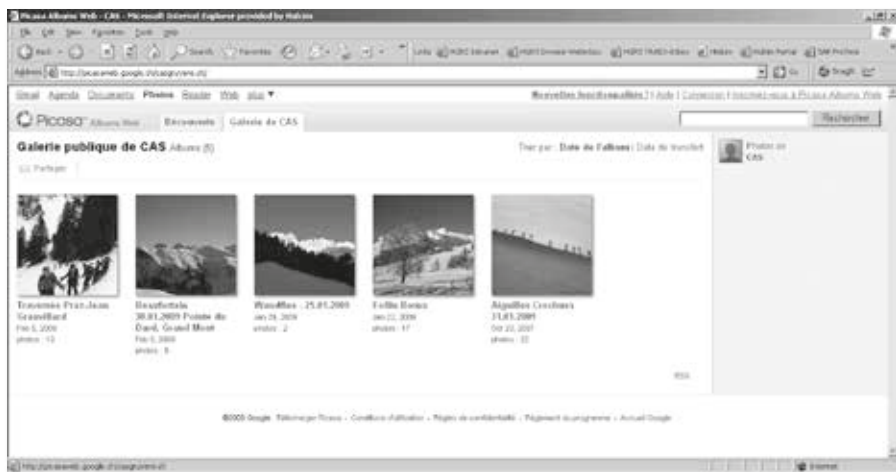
Picasa Albums Web - CAS - Microsoft Internet Explorer provided by Hakam

File Edit View Favorites Tools Help

Back Search Favorites

Address http://picasaweb.google.ch/casgruyere.ch

Go

Gmail Agenda Documents Photos Reader Web plus ▼

Nouvelles fonctionnalités ! | Aide | Connexion | Inscrivez-vous à Picasa Albums Web

Picasa Albums Web Découverte Galerie de CAS

Rechercher

Galerie publique de CAS Albums (5)

Trier par : Date de l'album | Date de transfert

Partager

Photos de CAS

Traversée Praz-Jean Grandbaud
Feb 5, 2009
photos : 13

Boudrfatala 30.01.2009 Pointe de Dard, Grand Mont
Feb 5, 2009
photos : 8

Wandflue : 25.01.2009
Jan 26, 2009
photos : 2

Follie Bonne
Jan 22, 2009
photos : 17

Aiguilles Crochues 31.03.2009
Oct 22, 2007
photos : 22

RSS

©2009 Google - Télécharger Picasa - Conditions d'utilisation - Règles de confidentialité - Règlement du programme - Accueil Google

http://picasaweb.google.ch/casgruyere.ch

Internet